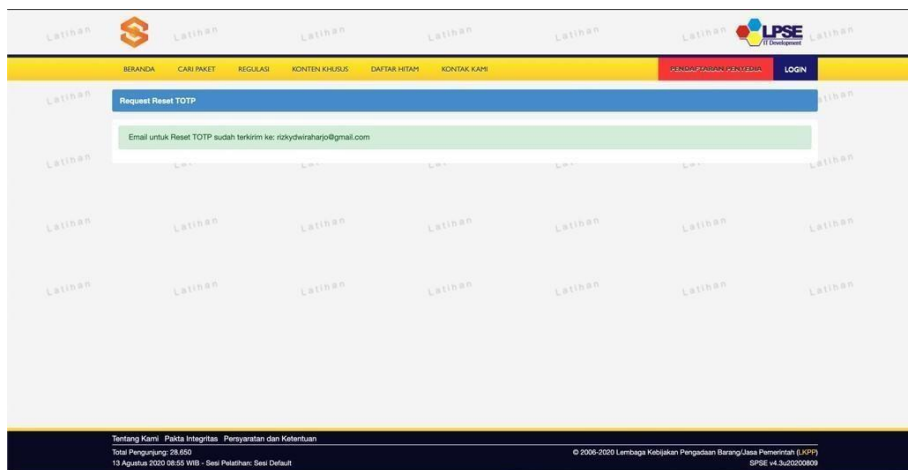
Latihan Latihan Latihan Latihan Latihan Latihan Latihan

LPSE
IT Development

BERANDA CARI PAKET REGULASI KONTEN KHUSUS DAFTAR HITAM KONTAK KAMI PENDAFTARAN PENYEDIA LOGIN

Request Reset TOTP

Email untuk Reset TOTP sudah terkirim ke: rizkydwiraharjo@gmail.com

Latihan Latihan Latihan Latihan Latihan Latihan Latihan

Latihan Latihan Latihan Latihan Latihan Latihan Latihan

Tentang Kami Pakta Integritas Persyaratan dan Ketentuan

Total Pengunjung: 28.650
13 Agustus 2020 08:55 WIB - Sesi Pelatihan: Sesi Default

© 2006-2020 Lembaga Kebijakan Pengadaan Barang/Jasa Pemerintah (LKPP)
SPSE v4.3u20200809